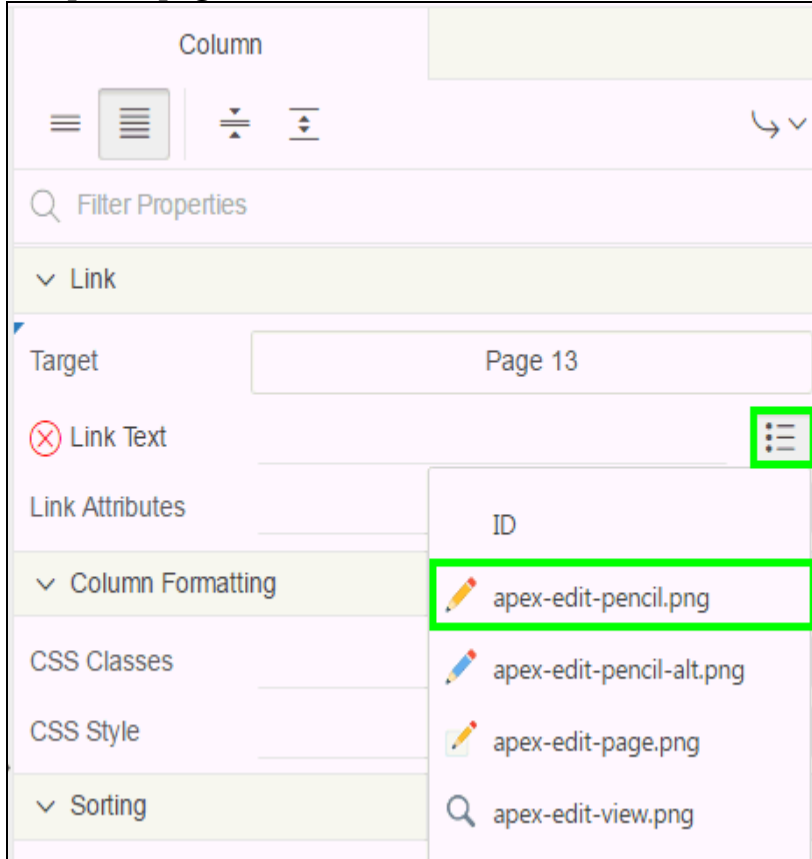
Column

Filter Properties

Link

Target Page 13

Link Text

Link Attributes

ID

apex-edit-pencil.png

apex-edit-pencil-alt.png

apex-edit-page.png

apex-edit-view.png

Column Formatting

CSS Classes

CSS Style

Sorting